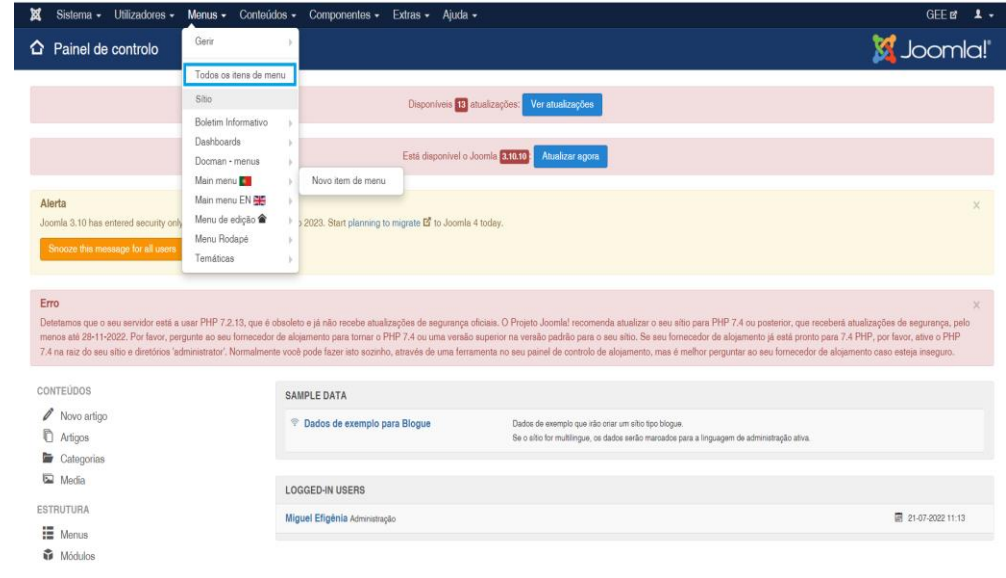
Sistema ▾ Utilizadores ▾ Menus ▾ Conteúdos ▾ Componentes ▾ Extras ▾ Ajuda ▾

GEE ↗ ▾

Painel de controlo

Joomla!

Gerir

Todos os itens de menu

Sítio

Boletim Informativo

Dashboards

Docman - menus

Main menu

Main menu EN

Menu de edição

Menu Rodapé

Temáticas

Novo item de menu

Disponíveis 13 atualizações: Ver atualizações

Está disponível o Joomla 3.10.10 Atualizar agora

Alerta

Joomla 3.10 has entered security only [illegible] 2023. Start planning to migrate to Joomla 4 today.

Snooze this message for all users

Erro

Detetamos que o seu servidor está a usar PHP 7.2.13, que é obsoleto e já não recebe atualizações de segurança oficiais. O Projeto Joomla! recomenda atualizar o seu sítio para PHP 7.4 ou posterior, que receberá atualizações de segurança, pelo menos até 28-11-2022. Por favor, pergunte ao seu fornecedor de alojamento para tornar o PHP 7.4 ou uma versão superior na versão padrão para o seu sítio. Se seu fornecedor de alojamento já está pronto para 7.4 PHP, por favor, ative o PHP 7.4 na raiz do seu sítio e diretórios 'administrator'. Normalmente você pode fazer isto sozinho, através de uma ferramenta no seu painel de controlo de alojamento, mas é melhor perguntar ao seu fornecedor de alojamento caso esteja inseguro.

CONTEÚDOS

Novo artigo

Artigos

Categorias

Media

ESTRUTURA

Menus

Módulos

SAMPLE DATA

Dados de exemplo para Blogue

Dados de exemplo que irão criar um sítio tipo blogue.
Se o sítio for multilíngue, os dados serão marcados para a linguagem de administração ativa.

LOGGED-IN USERS

Miguel Efigênia Administração

21-07-2022 11:13